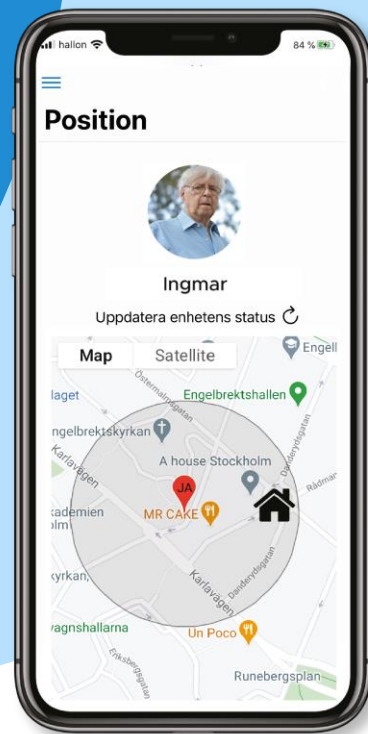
hallon
84 %
Position
Ingmar
Uppdatera enhetens status
Map
Satellite
Engell
laget
Engelbrektshallen
Östermalmsgatan
ngelbrektskyrkan
Danderydsgatan
A house Stockholm
Karlavägen
JA
Rådman
kademien
olm
MR CAKE
yrkan,
Karlavägen
Danderydsgatan
vagnshallarna
Un Poco
Enkebergsgatan
Runebergsplan